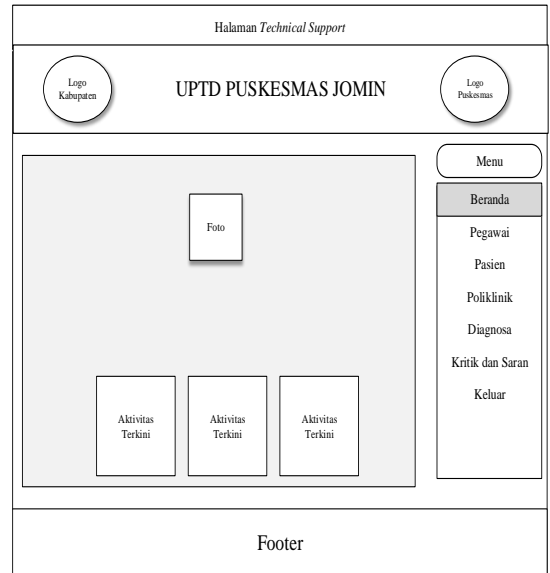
Halaman *Technical Support*

Logo Kabupaten

UPTD PUSKESMAS JOMIN

Logo Puskesmas

Foto

Aktivitas Terkini

Aktivitas Terkini

Aktivitas Terkini

Menu

Beranda

Pegawai

Pasien

Poliklinik

Diagnosa

Kritik dan Saran

Keluar

Footer